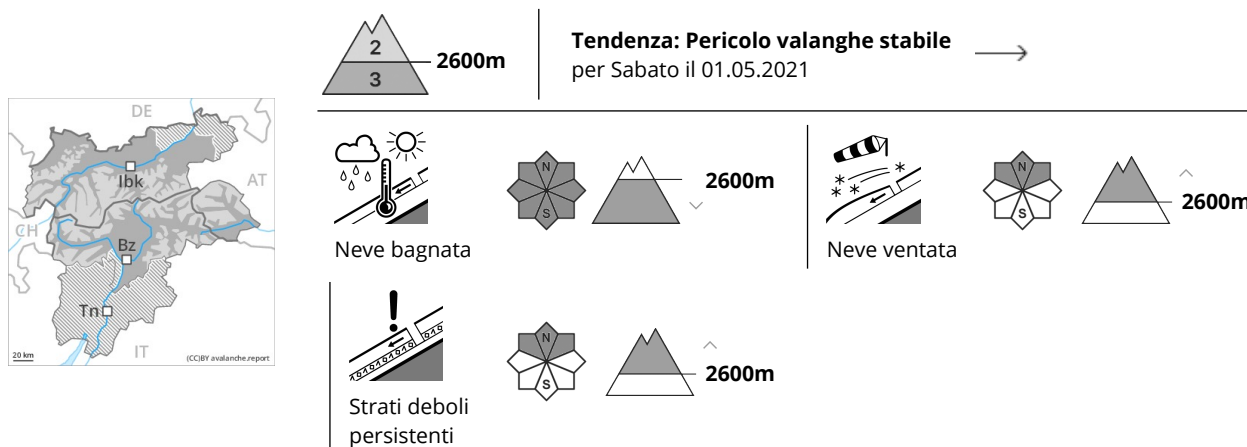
DE
AT
CH
Ibk
Bz
Tn
IT
20 km
(CC)BY avalanche.report

2
3
2600m

Tendenza: Pericolo valanghe stabile
per Sabato il 01.05.2021

N
S
2600m
Neve bagnata

N
S
2600m
Neve ventata

N
S
2600m
Strati deboli persistenti